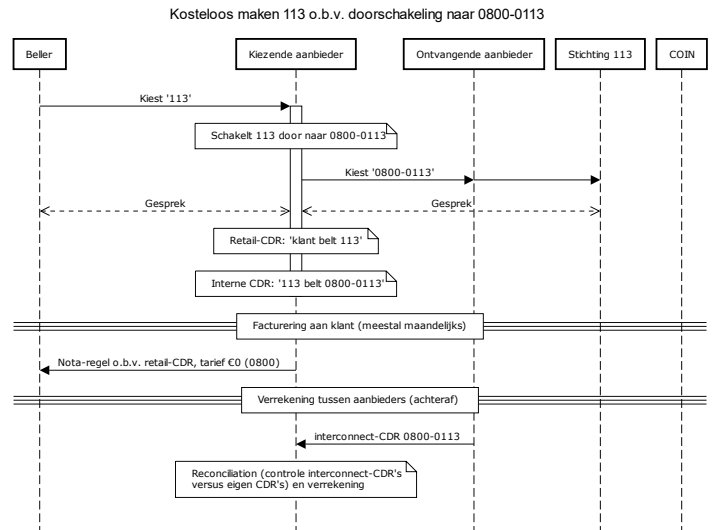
Kosteloos maken 113 o.b.v. doorschakeling naar 0800-0113

Beller

Kiezende aanbieder

Ontvangende aanbieder

Stichting 113

COIN

Kiest '113'

Schakelt 113 door naar 0800-0113

Kiest '0800-0113'

Gesprek

Gesprek

Retail-CDR: 'klant belt 113'

Interne CDR: '113 belt 0800-0113'

Facturering aan klant (meestal maandelijks)

Nota-regel o.b.v. retail-CDR, tarief €0 (0800)

Verrekening tussen aanbieders (achteraf)

interconnect-CDR 0800-0113

Reconciliation (controle interconnect-CDR's versus eigen CDR's) en verrekening